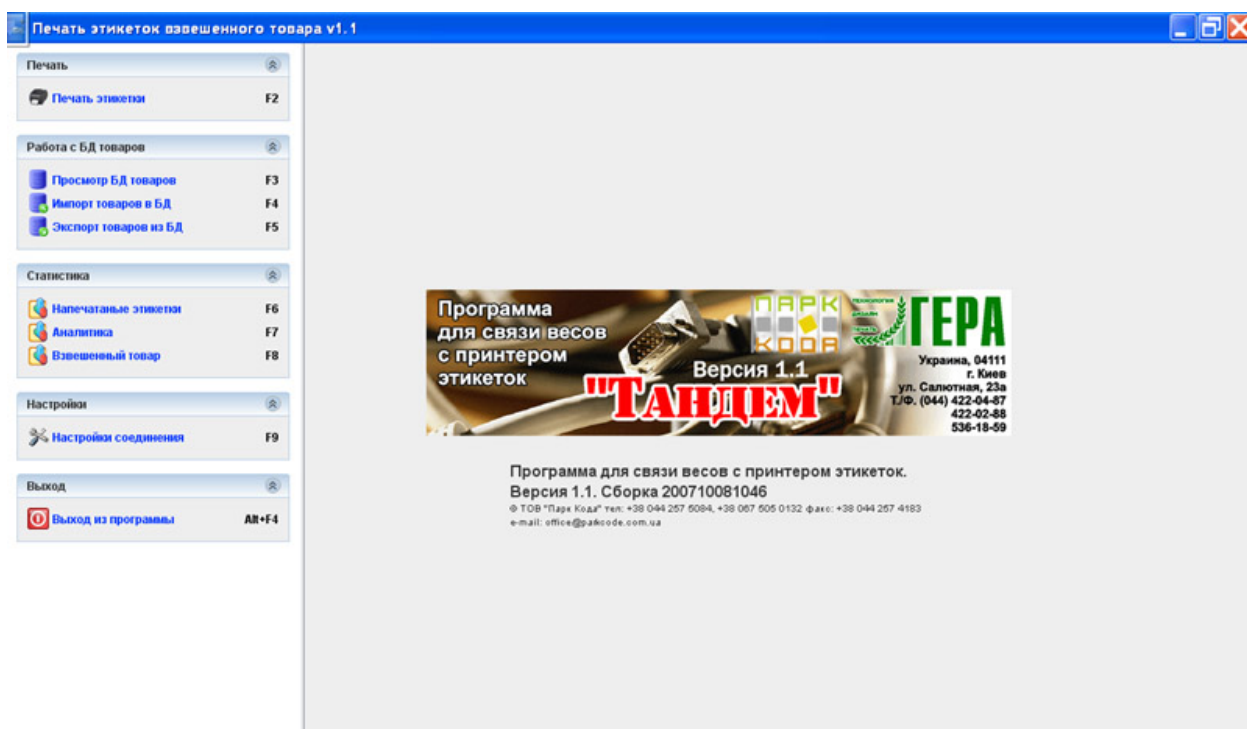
Печать этикеток взвешенного товара v1.1

Печать

Печать этикетки F2

Работа с БД товаров

Просмотр БД товаров F3
Импорт товаров в БД F4
Экспорт товаров из БД F5

Статистика

Напечатаные этикетки F6
Аналитика F7
Взвешенный товар F8

Настройки

Настройки соединения F9

Выход

Выход из программы Alt+F4

Программа для связи весов с принтером этикеток

ПАРК КОДА

ГЕРА

Версия 1.1

"ТАНДЕМ"

Украина, 04111
г. Киев
ул. Салютная, 23а
Т./Ф. (044) 422-04-87
422-02-88
536-18-59

Программа для связи весов с принтером этикеток.
Версия 1.1. Сборка 200710081046
© ТОВ "Парк Кода" тел: +38 044 257 5084, +38 067 505 0132 факс: +38 044 257 4183
e-mail: office@parkcode.com.ua